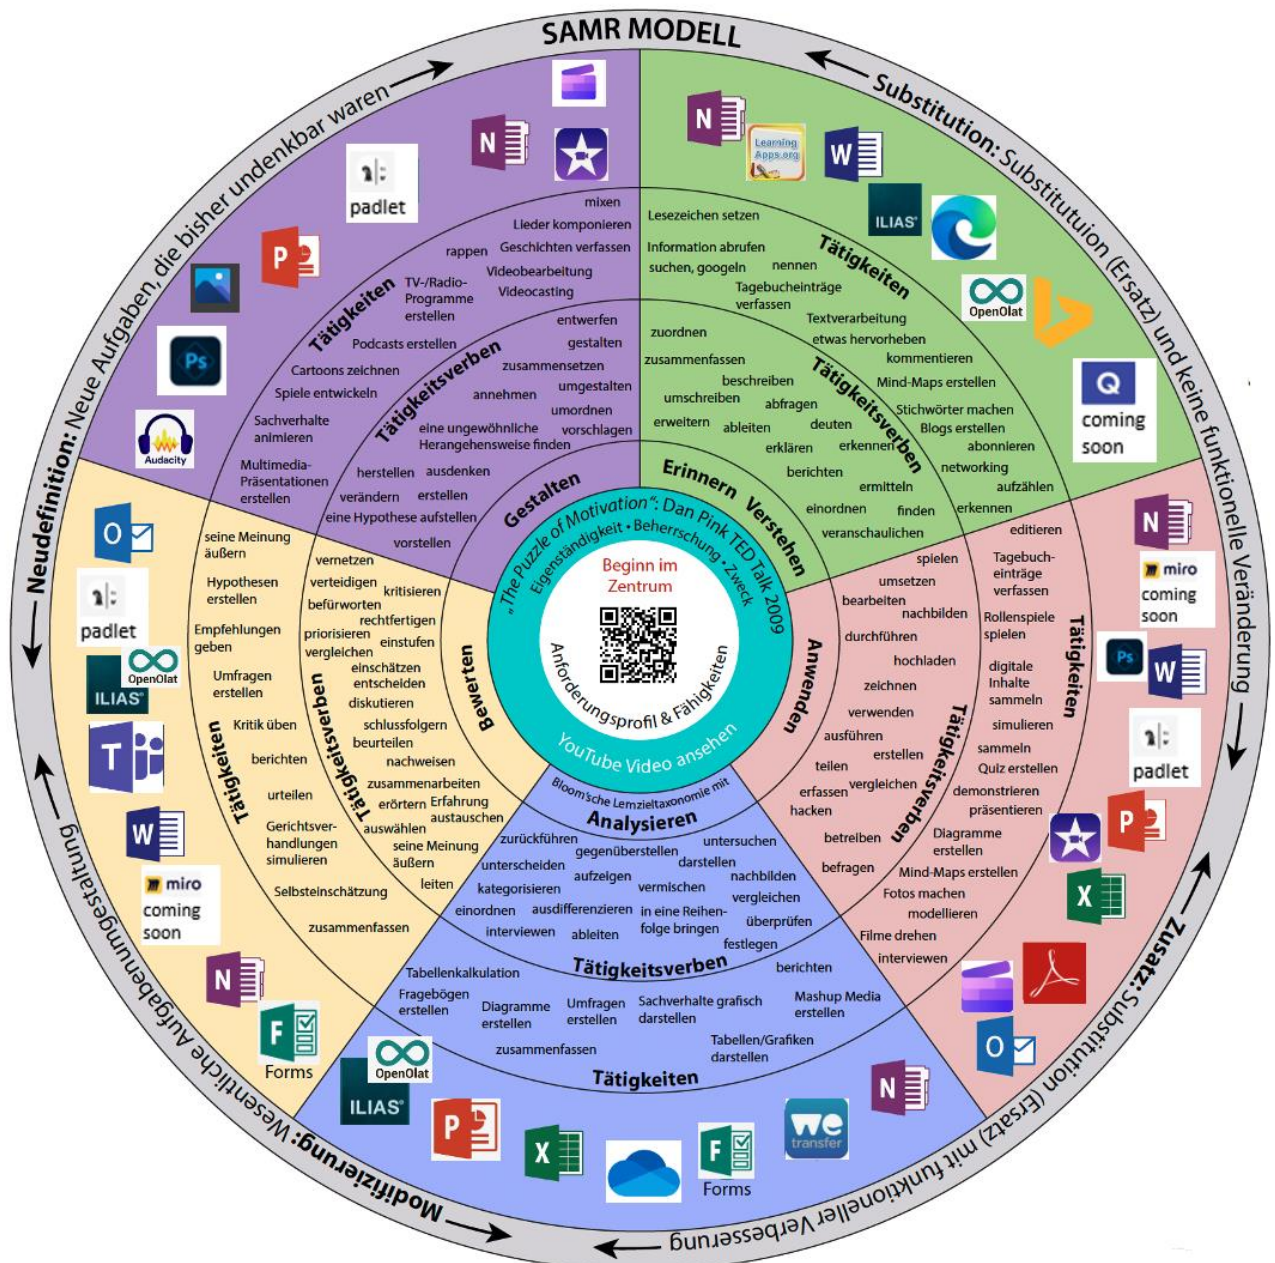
SAMR MODELL

Substitution: Substitutuion (Ersatz) und keine funktionelle Veränderung

Zusatz: Substitution (Ersatz) mit funktioneller Verbesserung

Modifizierung: Wesentliche Aufgabenumgestaltung

Neudefinition: Neue Aufgaben, die bisher undenkbar waren

Learning Apps.org
ILIAS
OpenOlat
Q coming soon

Tätigkeiten
Lesezeichen setzen
Information abrufen
suchen, googeln
nennen
Tagebucheinträge verfassen
Textverarbeitung
etwas hervorheben
kommentieren
Mind-Maps erstellen
Stichwörter machen
Blogs erstellen
abonnieren
networking
aufzählen
erkennen

Tätigkeitsverben
zuordnen
zusammenfassen
beschreiben
umschreiben
abfragen
erweitern
ableiten
deuten
erklären
erkennen
berichten
ermitteln
einordnen
finden
veranschaulichen

Erinnern Verstehen

miro coming soon
padlet

Tätigkeiten
editieren
Tagebucheinträge verfassen
Rollenspiele spielen
digitale Inhalte sammeln
simulieren
sammeln
Quiz erstellen
demonstrieren
präsentieren
Diagramme erstellen
Mind-Maps erstellen
Fotos machen
modellieren
Filme drehen
interviewen

Tätigkeitsverben
spielen
umsetzen
bearbeiten
nachbilden
durchführen
hochladen
zeichnen
verwenden
ausführen
erstellen
teilen
erfassen
vergleichen
hacken
betreiben
befragen

Anwenden

Analysieren
Bloom'sche Lernzieltaxonomie mit

Tätigkeitsverben
zurückführen
gegenüberstellen
untersuchen
unterscheiden
darstellen
aufzeigen
nachbilden
kategorisieren
vermischen
vergleichen
einordnen
ausdifferenzieren
in eine Reihenfolge bringen
überprüfen
interviewen
ableiten
festlegen

Tätigkeiten
Tabellenkalkulation
berichten
Fragebögen erstellen
Diagramme erstellen
Umfragen erstellen
Sachverhalte grafisch darstellen
Mashup Media erstellen
zusammenfassen
Tabellen/Grafiken darstellen

OpenOlat
ILIAS
Forms
we transfer

Bewerten

Tätigkeitsverben
vernetzen
verteidigen
kritisieren
befürworten
rechtfertigen
priorisieren
einstufen
vergleichen
einschätzen
entscheiden
diskutieren
schlussfolgern
beurteilen
nachweisen
zusammenarbeiten
erörtern
Erfahrung austauschen
auswählen
seine Meinung äußern
leiten

Tätigkeiten
seine Meinung äußern
Hypothesen erstellen
Empfehlungen geben
Umfragen erstellen
Kritik üben
berichten
urteilen
Gerichtsverhandlungen simulieren
Selbsteinschätzung
zusammenfassen

padlet
OpenOlat
ILIAS
miro coming soon
Forms

Gestalten

Tätigkeitsverben
entwerfen
gestalten
zusammensetzen
umgestalten
annehmen
umordnen
eine ungewöhnliche Herangehensweise finden
vorschlagen
herstellen
ausdenken
verändern
erstellen
eine Hypothese aufstellen
vorstellen

Tätigkeiten
mixen
Lieder komponieren
rappen
Geschichten verfassen
Videobearbeitung
TV-/Radio-Programme erstellen
Videocasting
Podcasts erstellen
Cartoons zeichnen
Spiele entwickeln
Sachverhalte animieren
Multimedia-Präsentationen erstellen

padlet
Audacity

„The Puzzle of Motivation": Dan Pink TED Talk 2009
Eigenständigkeit • Beherrschung • Zweck

Beginn im Zentrum

Anforderungsprofil & Fähigkeiten

YouTube Video ansehen